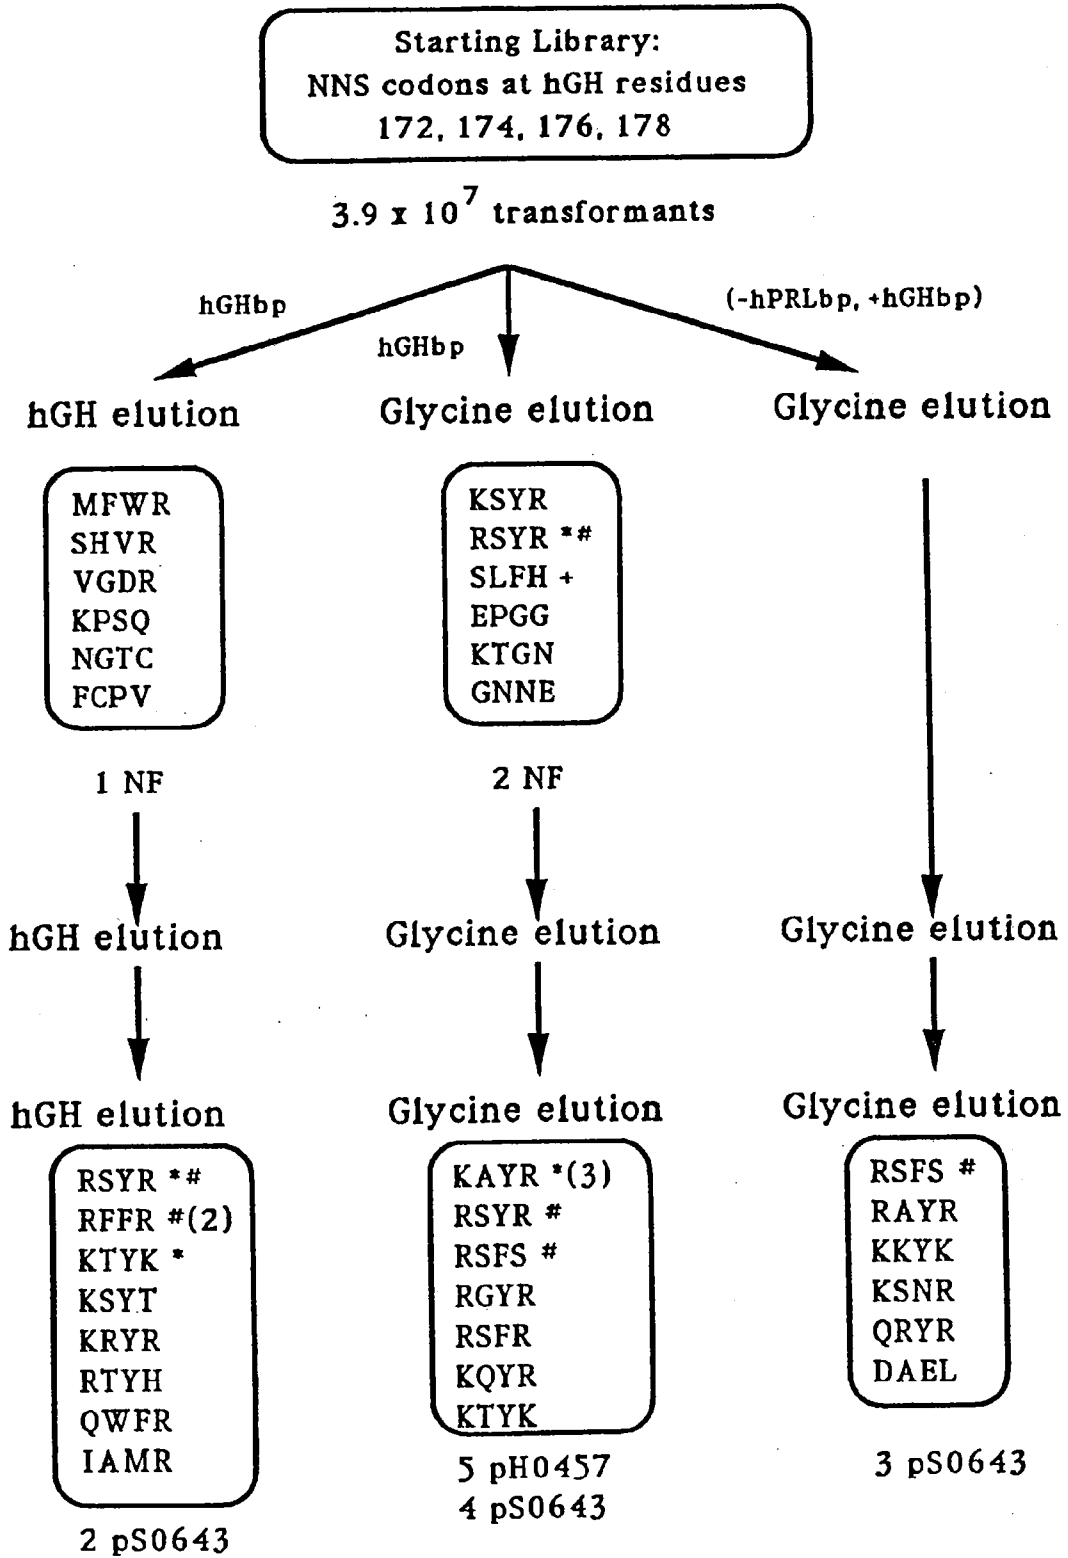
Starting Library:
NNS codons at hGH residues
172, 174, 176, 178

3.9 x $10^7$ transformants

hGHbp

hGHbp

(-hPRLbp, +hGHbp)

hGH elution

Glycine elution

Glycine elution

MFWR
SHVR
VGDR
KPSQ
NGTC
FCPV

1 NF

KSYR
RSYR *#
SLFH +
EPGG
KTGN
GNNE

2 NF

hGH elution

Glycine elution

Glycine elution

hGH elution

Glycine elution

Glycine elution

RSYR *#
RFFR #(2)
KTYK *
KSYT
KRYR
RTYH
QWFR
IAMR

2 pS0643

KAYR *(3)
RSYR #
RSFS #
RGYR
RSFR
KQYR
KTYK

5 pH0457
4 pS0643

RSFS #
RAYR
KKYK
KSNR
QRYR
DAEL

3 pS0643